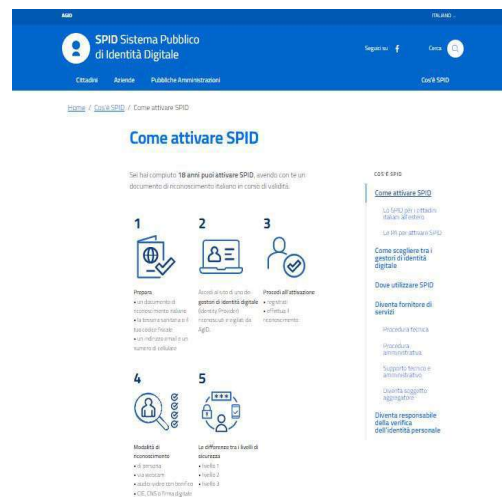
AGID

ITALIANO

SPID Sistema Pubblico di Identità Digitale

Seguici su

Cerca

Cittadini

Aziende

Pubbliche Amministrazioni

Cos'è SPID

Home / Cos'è SPID / Come attivare SPID

Come attivare SPID

Se hai compiuto 18 anni puoi attivare SPID, avendo con te un documento di riconoscimento italiano in corso di validità.

1

Prepara:
• un documento di riconoscimento italiano
• la tessera sanitaria o il tuo codice fiscale
• un indirizzo email e un numero di cellulare

2

Accedi al sito di uno dei gestori di identità digitale (Identity Provider) riconosciuti e vigilati da AgID.

3

Procedi all'attivazione:
• registrati
• effettua il riconoscimento

4

Modalità di riconoscimento
• di persona
• via webcam
• audio-video con bonifico
• CIE, CNS o firma digitale

5

Le differenze tra i livelli di sicurezza
• livello 1
• livello 2
• livello 3

COS'È SPID

Come attivare SPID

Lo SPID per i cittadini italiani all'estero

Le IdP per attivare SPID

Come scegliere tra i gestori di identità digitale

Dove utilizzare SPID

Diventa fornitore di servizi

Procedura tecnica

Procedura amministrativa

Supporto tecnico e amministrativo

Diventa soggetto aggregatore

Diventa responsabile della verifica dell'identità personale